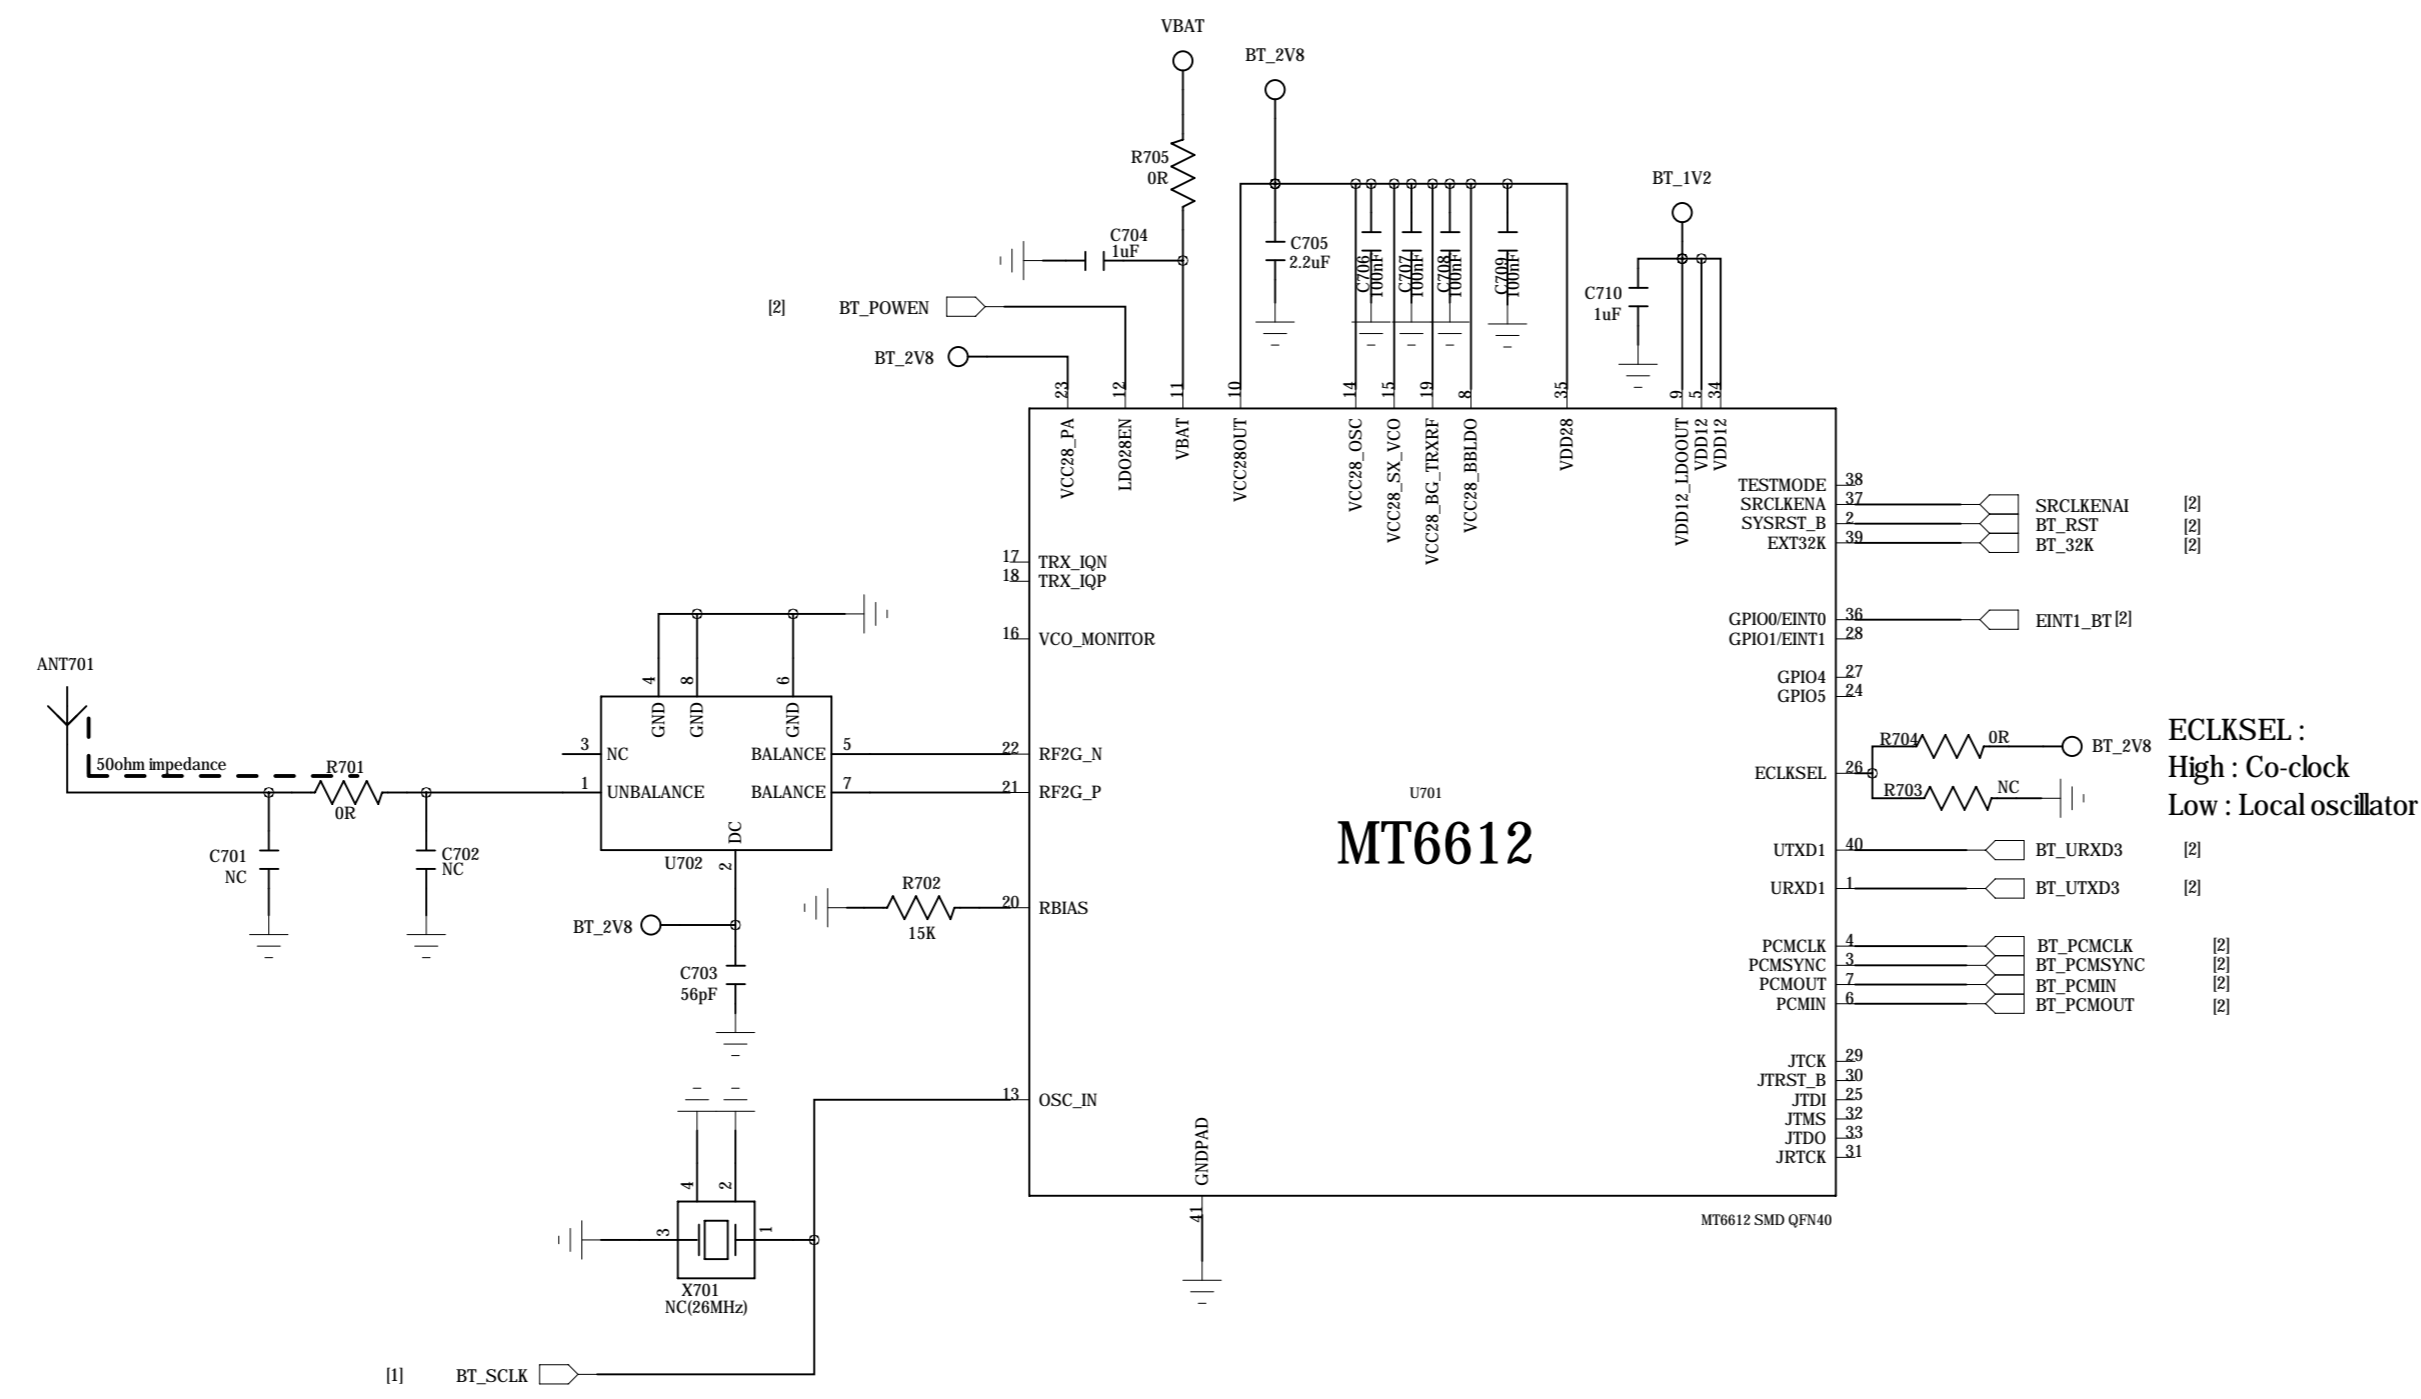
VBAT
BT_2V8
R705
0R
C704
1uF
C705
2.2uF
C706 100nF
C707 100nF
C708 100nF
C709 100nF
BT_1V2
C710
1uF
[2] BT_POWEN
BT_2V8
23 12 11 10 14 15 19 8 35 9 5 34
VCC28_PA
LDO28EN
VBAT
VCC28OUT
VCC28_OSC
VCC28_SX_VCO
VCC28_BG_TRXRF
VCC28_BBLDO
VDD28
VDD12_LDOOUT
VDD12
VDD12
TESTMODE 38
SRCLKENA 37
SYSRST_B 2
EXT32K 39
SRCLKENAI [2]
BT_RST [2]
BT_32K [2]
17 TRX_IQN
18 TRX_IQP
16 VCO_MONITOR
GPIO0/EINT0 36
GPIO1/EINT1 28
EINT1_BT [2]
GPIO4 27
GPIO5 24
ANT701
50ohm impedance
R701
0R
C701
NC
C702
NC
4 8 6
GND GND GND
3 NC
1 UNBALANCE
BALANCE 5
BALANCE 7
DC
U702
2
22 RF2G_N
21 RF2G_P
R704 0R BT_2V8
ECLKSEL 26
R703 NC
ECLKSEL :
High : Co-clock
Low : Local oscillator
U701
MT6612
UTXD1 40
URXD1 1
BT_URXD3 [2]
BT_UTXD3 [2]
BT_2V8
R702
15K
20 RBIAS
C703
56pF
PCMCLK 4
PCMSYNC 3
PCMOUT 7
PCMIN 6
BT_PCMCLK [2]
BT_PCMSYNC [2]
BT_PCMIN [2]
BT_PCMOUT [2]
JTCK 29
JTRST_B 30
JTDI 25
JTMS 32
JTDO 33
JRTCK 31
13 OSC_IN
GNDPAD
41
4 2
3 1
X701
NC(26MHz)
MT6612 SMD QFN40
[1] BT_SCLK